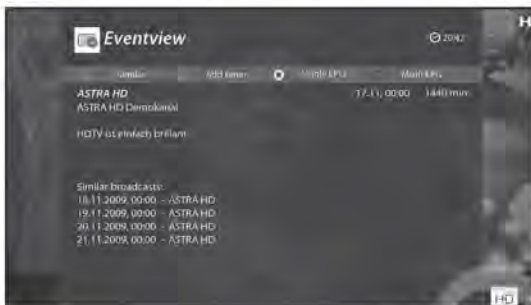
Eventview

20:42

Similar

Add timer

Single EPG

Multi EPG

ASTRA HD

17.11, 00:00

1440 min

ASTRA HD Demokanal

HDTV ist einfach brillant

Similar broadcasts:
18.11.2009, 00:00 - ASTRA HD
19.11.2009, 00:00 - ASTRA HD
20.11.2009, 00:00 - ASTRA HD
21.11.2009, 00:00 - ASTRA HD

HD